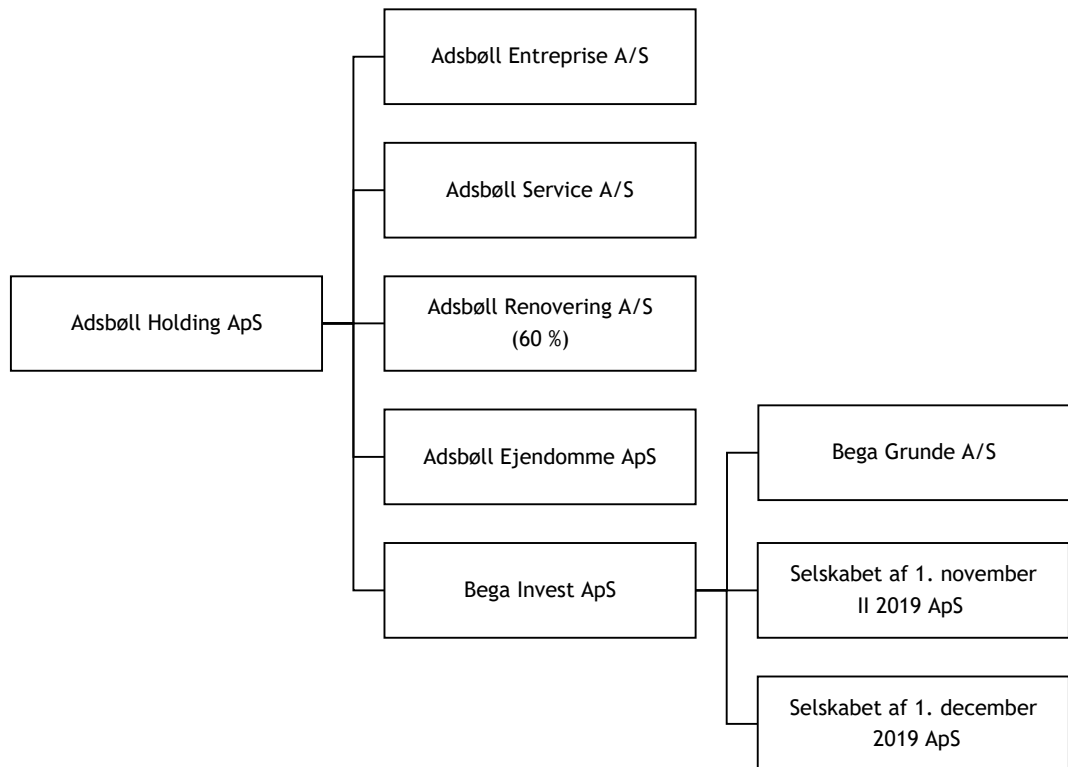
Adsbøll Holding ApS

Adsbøll Entreprise A/S

Adsbøll Service A/S

Adsbøll Renovering A/S
(60 %)

Adsbøll Ejendomme ApS

Bega Invest ApS

Bega Grunde A/S

Selskabet af 1. november II 2019 ApS

Selskabet af 1. december 2019 ApS